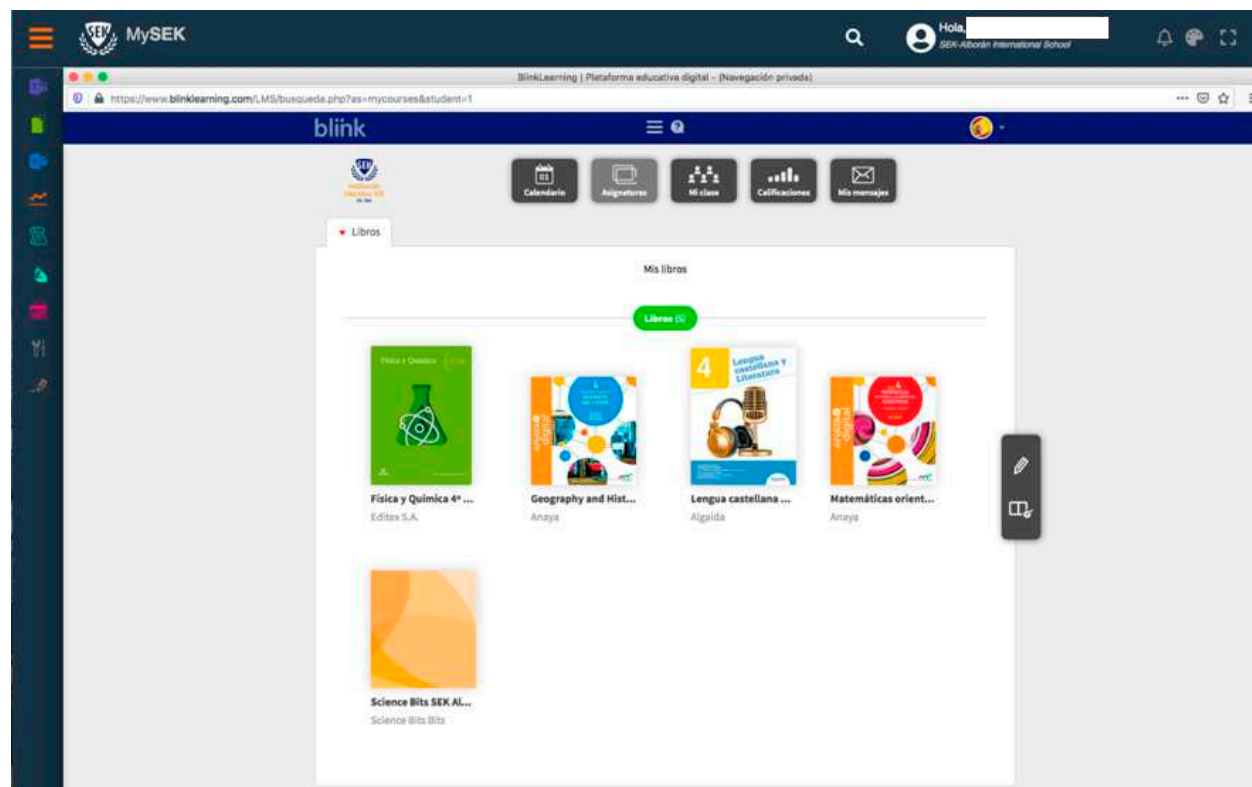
MySEK

Hola,
SEK-Alborán International School

BlinkLearning | Plataforma educativa digital - (Navegación privada)

https://www.blinklearning.com/LMS/busqueda.php?as=mycourses&student=1

blink

Calendario Asignaturas Mi clase Calificaciones Mis mensajes

Libros

Mis libros

Libros (5)

Física y Química

4

Lengua castellana y Literatura

Física y Química 4º ...
Editex S.A.

Geography and Hist...
Anaya

Lengua castellana ...
Algaida

Matemáticas orient...
Anaya

Science Bits SEK Al...
Science Bits Bits